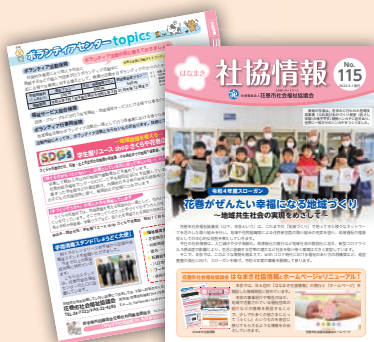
ボランティアセンターtopics

はなまき 社協情報 No. 115

花巻市社会福祉協議会

令和4年度スローガン

花巻がぜんたい幸福になる地域づくり

～地域共生社会の実現をめざして～

花巻市社会福祉協議会 はなまき社協情報がホームページリニューアル！

SDGs

手話奉仕員 ボランティアの会

令和4年度 ボランティア

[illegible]